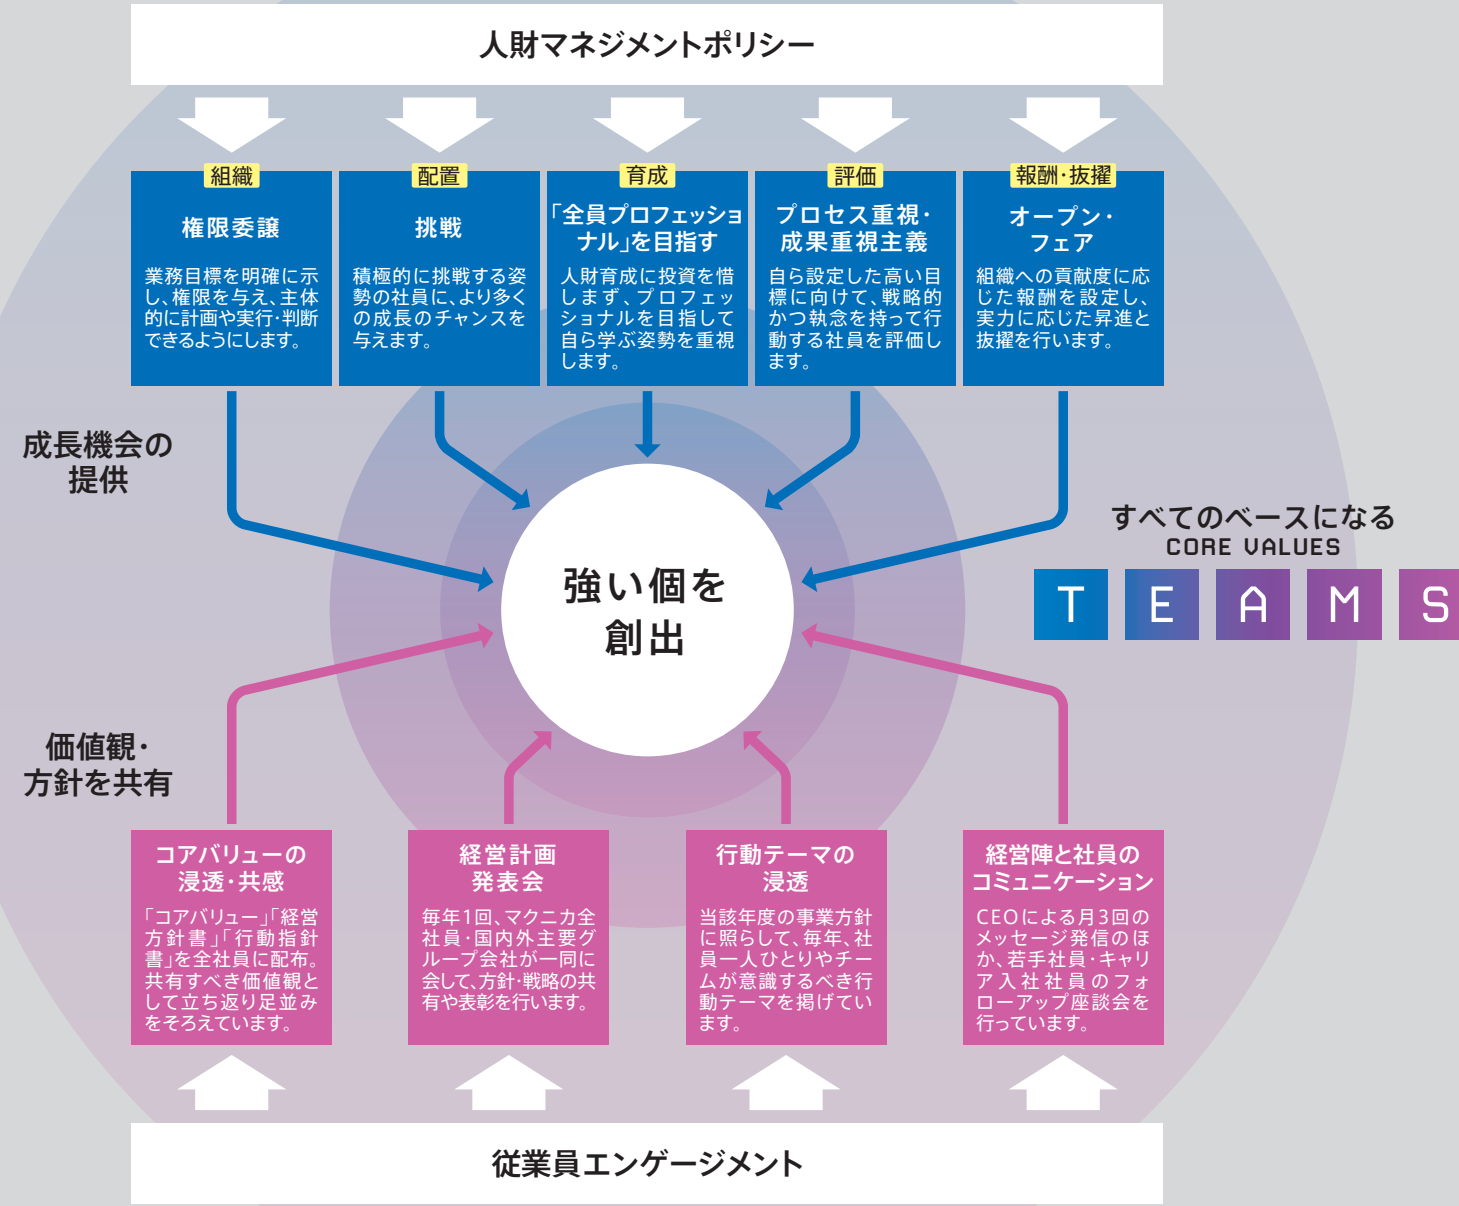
人財マネジメントポリシー

組織
権限委譲
業務目標を明確に示し、権限を与え、主体的に計画や実行・判断できるようにします。

配置
挑戦
積極的に挑戦する姿勢の社員に、より多くの成長のチャンスを与えます。

育成
「全員プロフェッショナル」を目指す
人財育成に投資を惜しみます、プロフェッショナルを目指して自ら学ぶ姿勢を重視します。

評価
プロセス重視・成果重視主義
自ら設定した高い目標に向けて、戦略的かつ執念を持って行動する社員を評価します。

報酬・抜擢
オープン・フェア
組織への貢献度に応じた報酬を設定し、実力に応じた昇進と抜擢を行います。

成長機会の提供

強い個を創出

すべてのベースになる
CORE VALUES
T E A M S

価値観・方針を共有

コアバリューの浸透・共感
「コアバリュー」「経営方針書」「行動指針書」を全社員に配布。共有すべき価値観として立ち返り足並みをそろえています。

経営計画発表会
毎年1回、マクニカ全社員・国内外主要グループ会社が一同に会して、方針・戦略の共有や表彰を行います。

行動テーマの浸透
当該年度の事業方針に照らして、毎年、社員一人ひとりやチームが意識するべき行動テーマを掲げています。

経営陣と社員のコミュニケーション
CEOによる月3回のメッセージ発信のほか、若手社員・キャリア入社社員のフォローアップ座談会を行っています。

従業員エンゲージメント